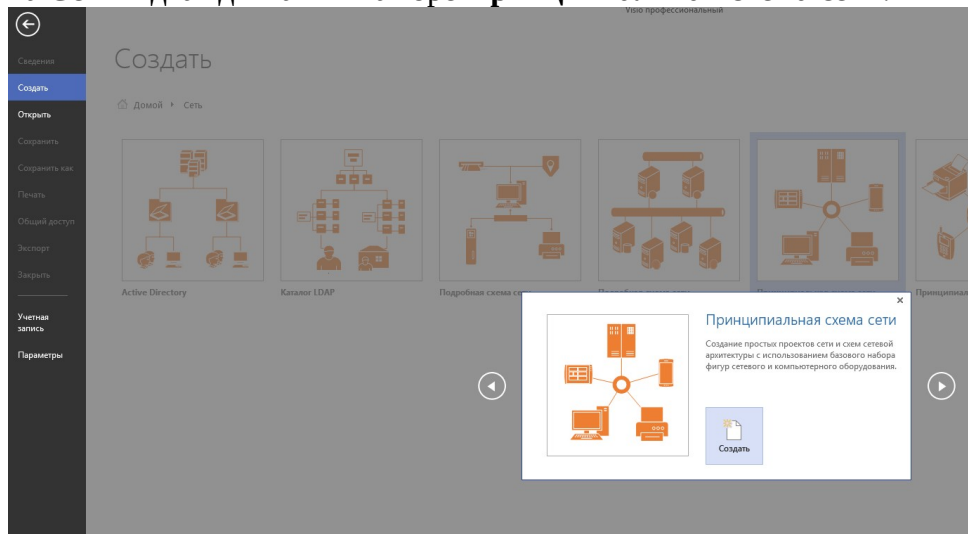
Visio профессиональный

Сведения
Создать
Открыть
Сохранить
Сохранить как
Печать
Общий доступ
Экспорт
Закрыть

Учетная запись
Параметры

Создать

Домой ▸ Сеть

Active Directory
Каталог LDAP
Подробная схема се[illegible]
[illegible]
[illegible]
Принципиал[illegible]

×
Принципиальная схема сети
Создание простых проектов сети и схем сетевой архитектуры с использованием базового набора фигур сетевого и компьютерного оборудования.

Создать